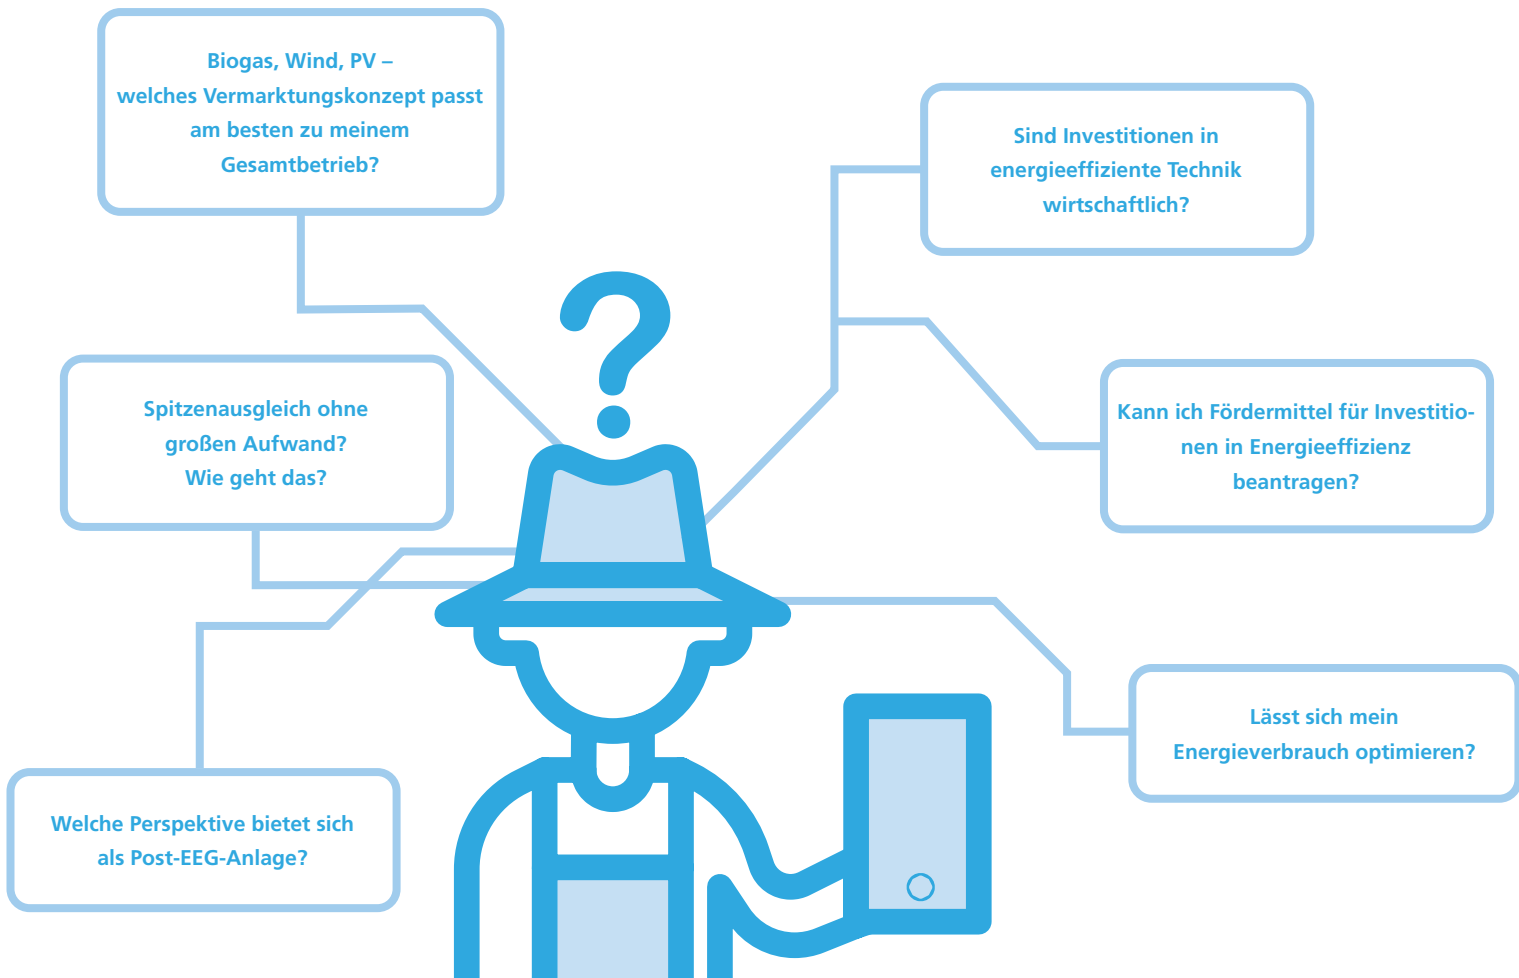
Biogas, Wind, PV – welches Vermarktungskonzept passt am besten zu meinem Gesamtbetrieb?

Sind Investitionen in energieeffiziente Technik wirtschaftlich?

Spitzenausgleich ohne großen Aufwand? Wie geht das?

Kann ich Fördermittel für Investitionen in Energieeffizienz beantragen?

Lässt sich mein Energieverbrauch optimieren?

Welche Perspektive bietet sich als Post-EEG-Anlage?